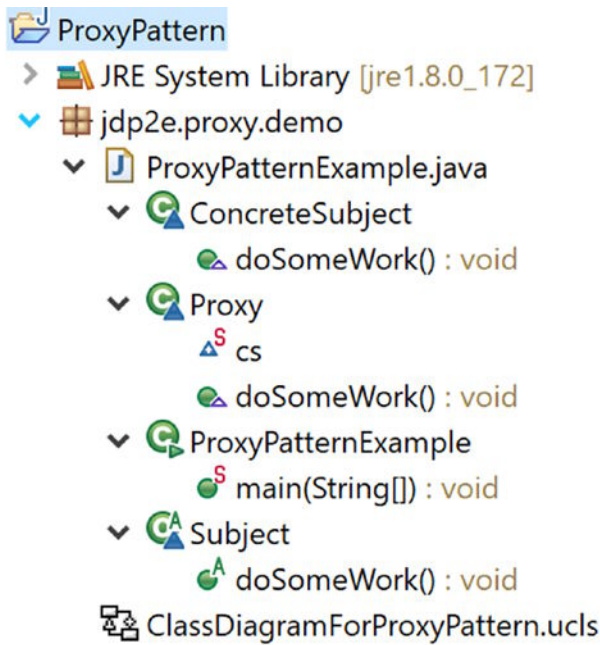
ProxyPattern
JRE System Library [jre1.8.0_172]
jdp2e.proxy.demo
ProxyPatternExample.java
ConcreteSubject
doSomeWork() : void
Proxy
cs
doSomeWork() : void
ProxyPatternExample
main(String[]) : void
Subject
doSomeWork() : void
ClassDiagramForProxyPattern.ucls